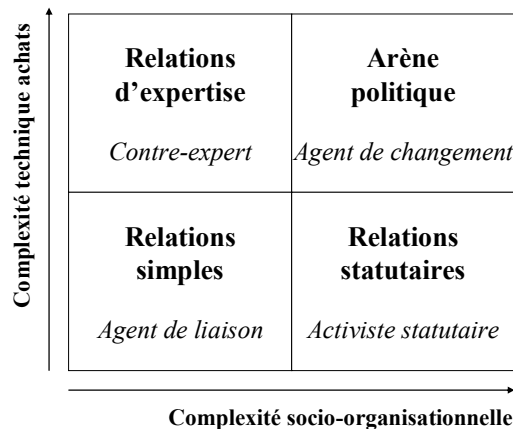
Complexité technique achats

| Relations d'expertise<br>*Contre-expert* | Arène politique<br>*Agent de changement* |
|---|---|
| Relations simples<br>*Agent de liaison* | Relations statutaires<br>*Activiste statutaire* |

Complexité socio-organisationnelle